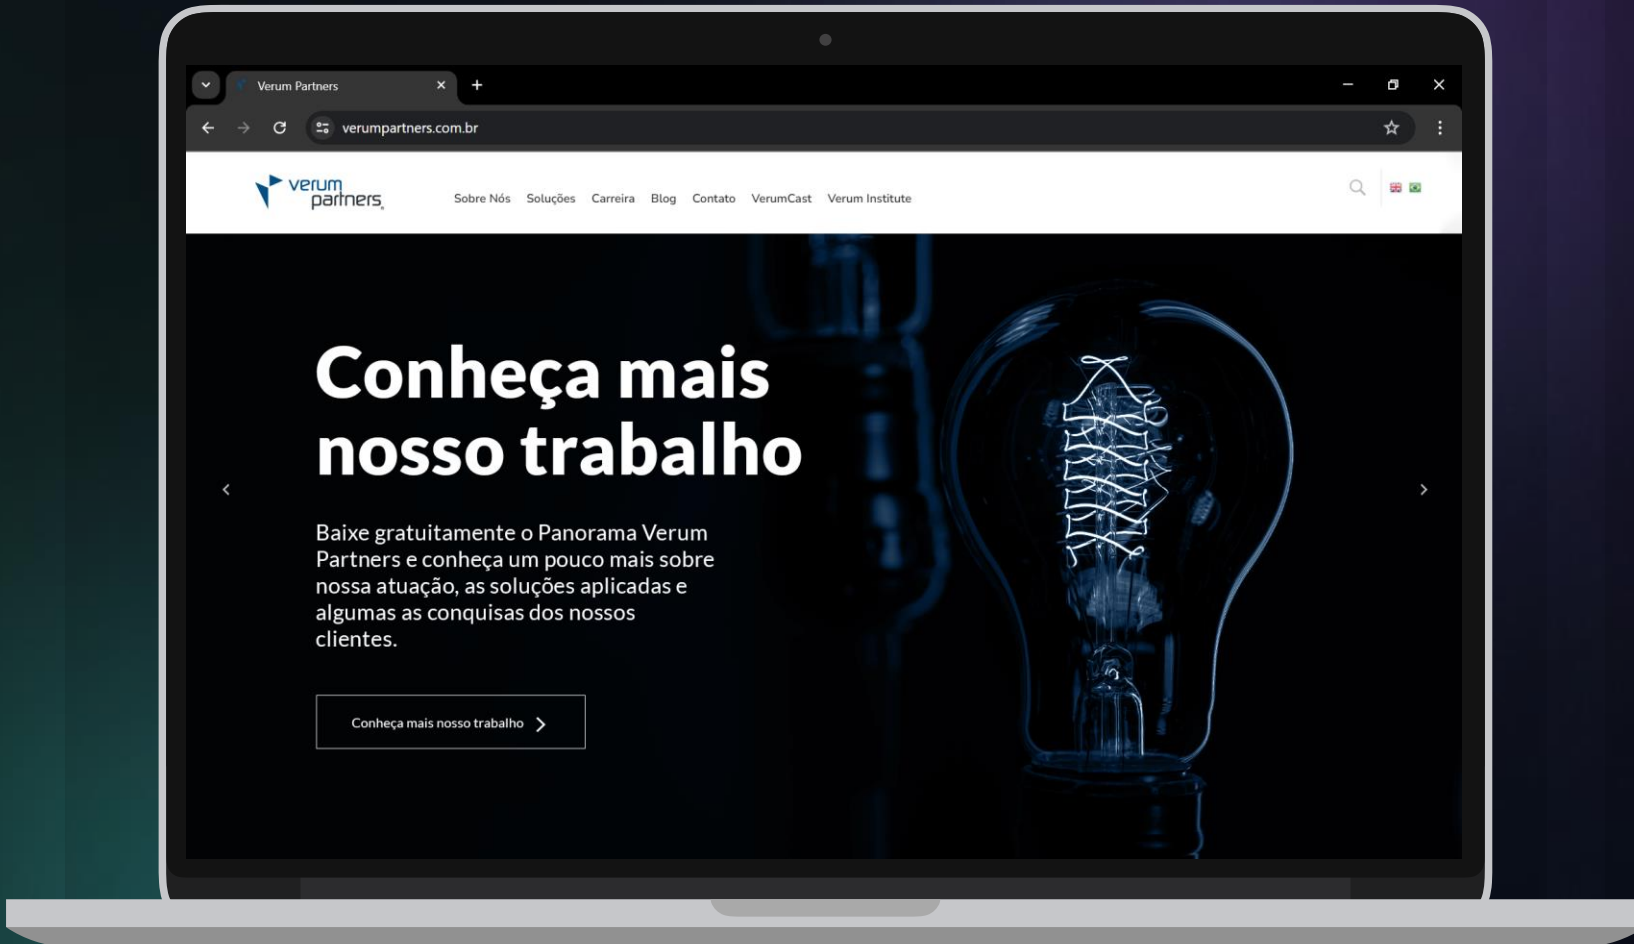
Verum Partners

verumpartners.com.br

verum partners

Sobre Nós Soluções Carreira Blog Contato VerumCast Verum Institute

Conheça mais nosso trabalho

Baixe gratuitamente o Panorama Verum Partners e conheça um pouco mais sobre nossa atuação, as soluções aplicadas e algumas as conquisas dos nossos clientes.

Conheça mais nosso trabalho